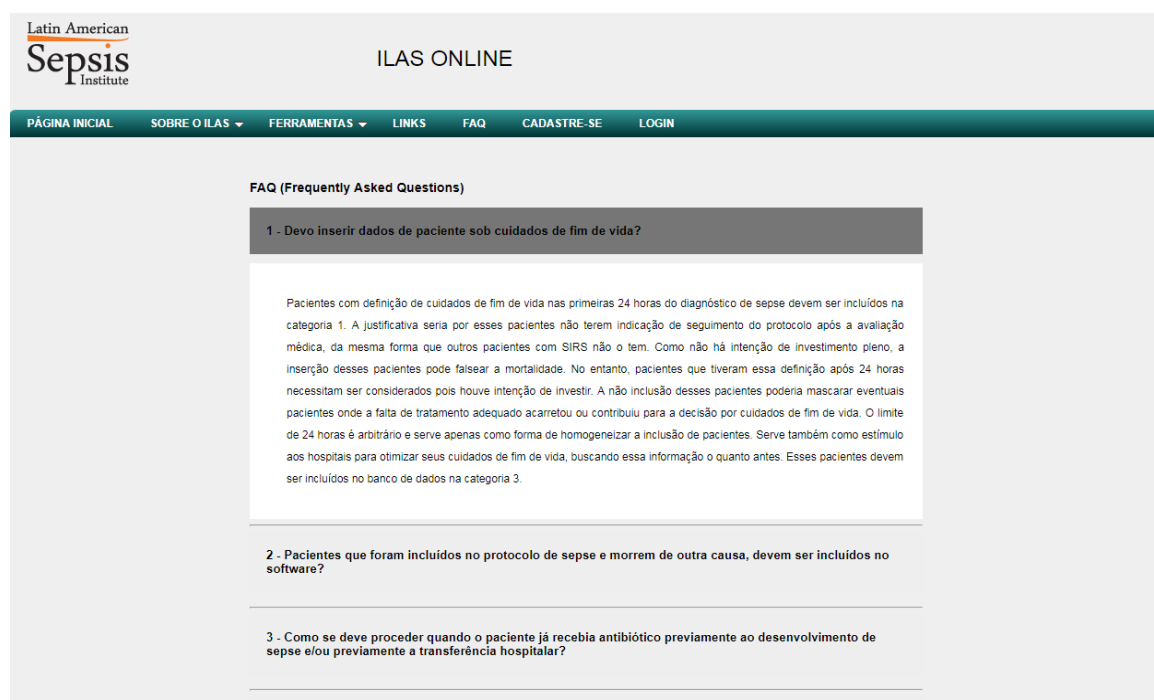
Latin American
Sepsis
Institute

ILAS ONLINE

PÁGINA INICIAL SOBRE O ILAS FERRAMENTAS LINKS FAQ CADASTRE-SE LOGIN

FAQ (Frequently Asked Questions)

1 - Devo inserir dados de paciente sob cuidados de fim de vida?

Pacientes com definição de cuidados de fim de vida nas primeiras 24 horas do diagnóstico de sepse devem ser incluídos na categoria 1. A justificativa seria por esses pacientes não terem indicação de seguimento do protocolo após a avaliação médica, da mesma forma que outros pacientes com SIRS não o tem. Como não há intenção de investimento pleno, a inserção desses pacientes pode falsear a mortalidade. No entanto, pacientes que tiveram essa definição após 24 horas necessitam ser considerados pois houve intenção de investir. A não inclusão desses pacientes poderia mascarar eventuais pacientes onde a falta de tratamento adequado acarretou ou contribuiu para a decisão por cuidados de fim de vida. O limite de 24 horas é arbitrário e serve apenas como forma de homogeneizar a inclusão de pacientes. Serve também como estímulo aos hospitais para otimizar seus cuidados de fim de vida, buscando essa informação o quanto antes. Esses pacientes devem ser incluídos no banco de dados na categoria 3.

2 - Pacientes que foram incluídos no protocolo de sepse e morrem de outra causa, devem ser incluídos no software?

3 - Como se deve proceder quando o paciente já recebia antibiótico previamente ao desenvolvimento de sepse e/ou previamente a transferência hospitalar?